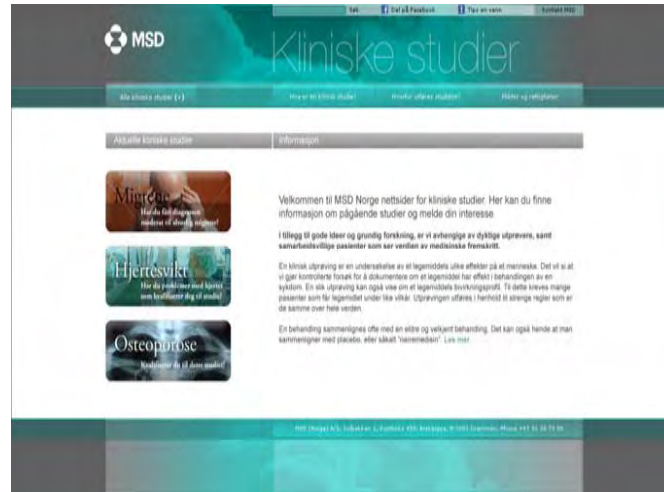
Søk | Del på Facebook | Tips en venn | Kontakt MSD

MSD

Kliniske studier

Alle kliniske studier (+)

Hva er en klinisk studie? | Hvorfor utføres studien? | Plikter og rettigheter

Aktuelle kliniske studier

Informasjon

Migrene
Har du fått diagnosen migrene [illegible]

Hjertesvikt
Har du problemer med hjertet som kvalifiserer deg til studie?

Osteoporose
Kvalifiserer du til dette studiet?

Velkommen til MSD Norge nettsider for kliniske studier. Her kan du finne informasjon om pågående studier og melde din interesse

I tillegg til gode ideer og grundig forskning, er vi avhengige av dyktige utprøvere, samt samarbeidsvillige pasienter som ser verdien av medisinske fremskritt.

En klinisk utprøving er en undersøkelse av et legemiddels ulike effekter på et menneske. Det vil si at vi gjør kontrollerte forsøk for å dokumentere om et legemiddel har effekt i behandlingen av en sykdom. En slik utprøving kan også vise om et legemiddels bivirkningsprofil. Til dette kreves mange pasienter som får legemidlet under like vilkår. Utprøvingen utføres i henhold til strenge regler som er de samme over hele verden.

En behandling sammenlignes ofte med en eldre og velkjent behandling. Det kan også hende at man sammenligner med placebo, eller såkalt "narremedisin". Les mer

MSD (Norge) A/S, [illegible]